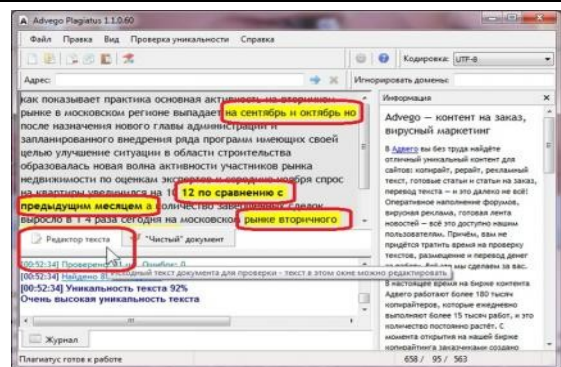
Advego Plagiatus 1.1.0.60

Файл Правка Вид Проверка уникальности Справка

Кодировка: UTF-8

Адрес:

Игнорировать домены:

как показывает практика основная активность на вторичном рынке в московском регионе выпадает на сентябрь и октябрь но после назначения нового главы администрации и запланированного внедрения ряда программ имеющих своей целью улучшение ситуации в области строительства образовалась новая волна активности участников рынка недвижимости по оценкам экспертов в середине ноября спрос на квартиры увеличился на 10 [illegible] 12 по сравнению с предыдущим месяцем а количество заключенных сделок выросло в 1 4 раза сегодня на московском рынке вторичного

Редактор текста

"Чистый" документ

Исходный текст документа для проверки - текст в этом окне можно редактировать.

[00:52:34] Проверено: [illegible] Ошибок: 0

[00:52:34] Найдено 8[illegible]

[00:52:34] Уникальность текста 92%

Очень высокая уникальность текста

Журнал

Информация

Advego — контент на заказ, вирусный маркетинг

В Адвего вы без труда найдёте отличный уникальный контент для сайтов: копирайт, рерайт, рекламный текст, готовые статьи и статьи на заказ, перевод текста – и это далеко не всё! Оперативное наполнение форумов, вирусная реклама, головая лента новостей – всё это доступно нашим пользователям. Причём, вам не придётся тратить время на проверку текстов, размещение и перевод денег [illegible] мы сделаем за вас.

В настоящее время на бирже контента Адвего работают более 180 тысяч копирайтеров, которые ежедневно выполняют более 15 тысяч работ, и это количество постоянно растёт. С момента открытия на нашей бирже копирайтинга заказчиками создано

Плагиатус готов к работе

658 / 95 / 563